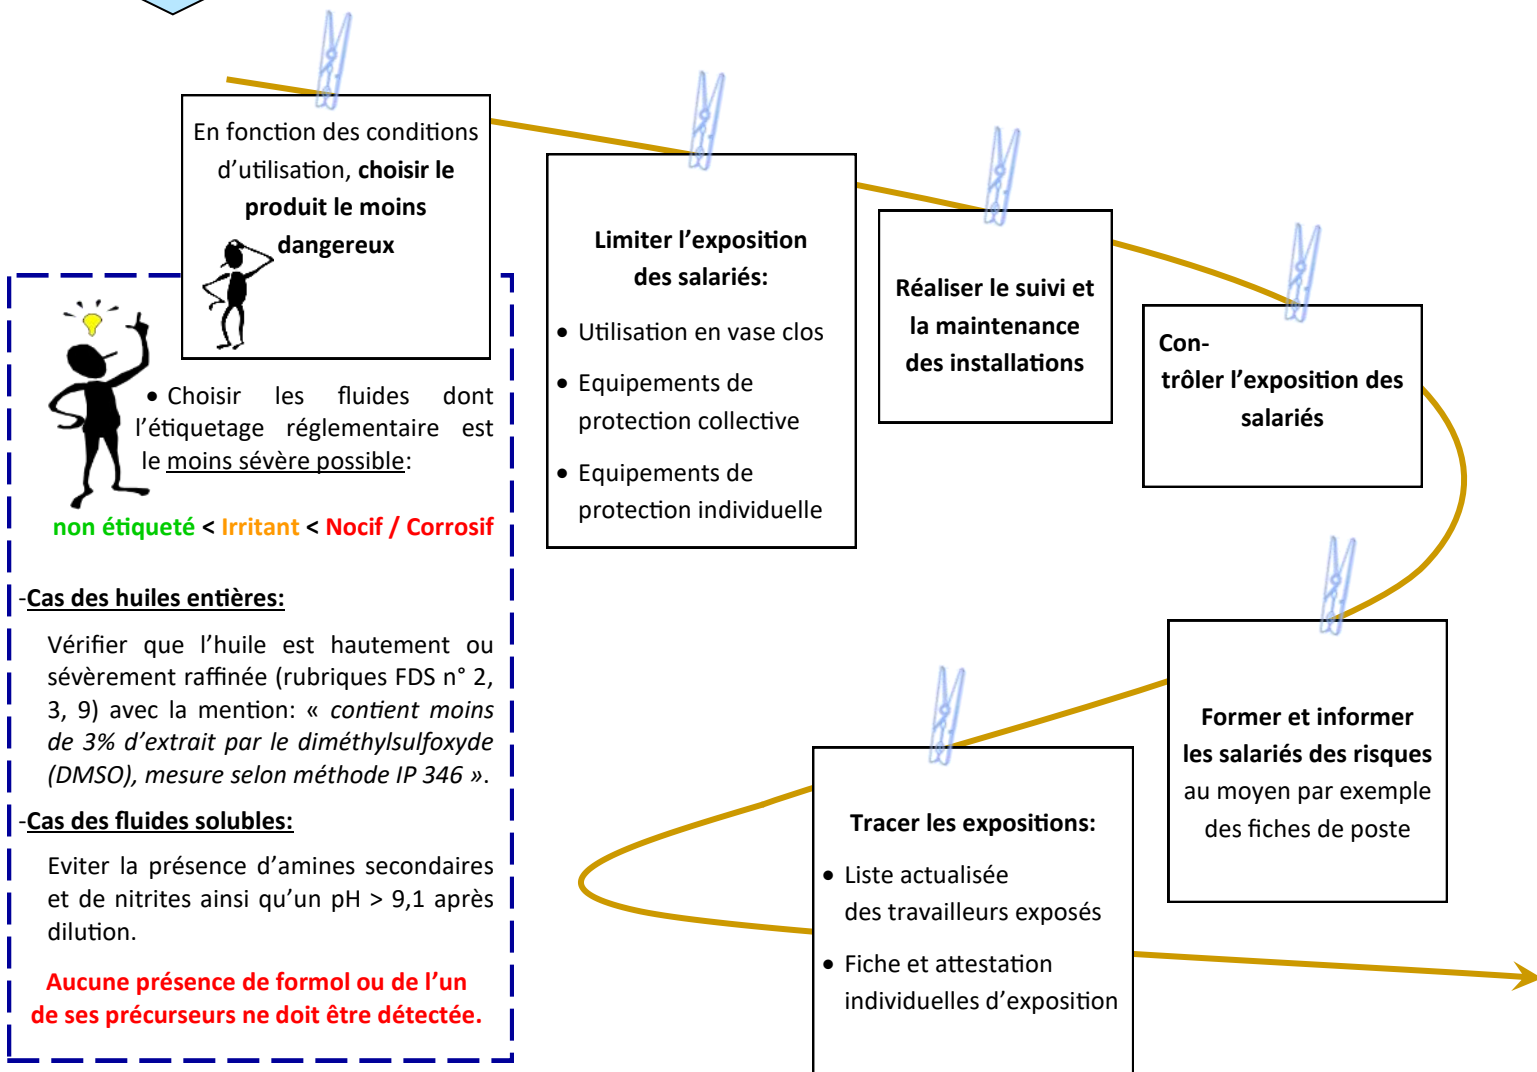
En fonction des conditions d'utilisation, **choisir le produit le moins dangereux**

• Choisir les fluides dont l'étiquetage réglementaire est le moins sévère possible:

non étiqueté < Irritant < Nocif / Corrosif

-Cas des huiles entières:

Vérifier que l'huile est hautement ou sévèrement raffinée (rubriques FDS n° 2, 3, 9) avec la mention: « *contient moins de 3% d'extrait par le diméthylsulfoxyde (DMSO), mesure selon méthode IP 346* ».

-Cas des fluides solubles:

Eviter la présence d'amines secondaires et de nitrites ainsi qu'un pH > 9,1 après dilution.

Aucune présence de formol ou de l'un de ses précurseurs ne doit être détectée.

Limiter l'exposition des salariés:

• Utilisation en vase clos
• Equipements de protection collective
• Equipements de protection individuelle

Réaliser le suivi et la maintenance des installations

Contrôler l'exposition des salariés

Former et informer les salariés des risques au moyen par exemple des fiches de poste

Tracer les expositions:

• Liste actualisée des travailleurs exposés
• Fiche et attestation individuelles d'exposition